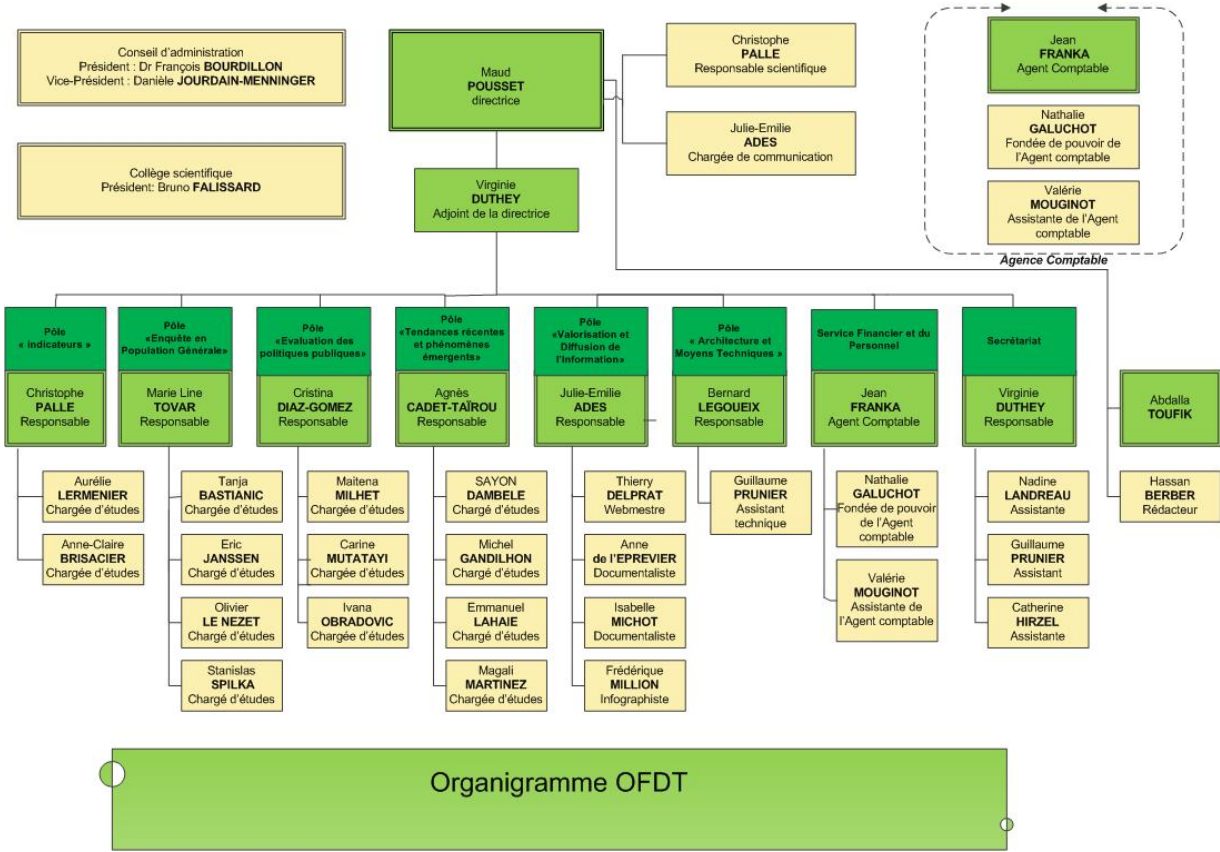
Conseil d'administration
Président : Dr François BOURDILLON
Vice-Président : Danièle JOURDAIN-MENNINGER

Collège scientifique
Président: Bruno FALISSARD

Maud
POUSSET
directrice

Christophe
PALLE
Responsable scientifique

Julie-Emilie
ADES
Chargée de communication

Jean
FRANKA
Agent Comptable

Nathalie
GALUCHOT
Fondée de pouvoir de l'Agent comptable

Valérie
MOUGINOT
Assistante de l'Agent comptable

Agence Comptable

Virginie
DUTHEY
Adjoint de la directrice

Pôle
« indicateurs »

Christophe
PALLE
Responsable

Aurélie
LERMENIER
Chargée d'études

Anne-Claire
BRISACIER
Chargée d'études

Pôle
«Enquête en Population Générale»

Marie Line
TOVAR
Responsable

Tanja
BASTIANIC
Chargée d'études

Eric
JANSSEN
Chargé d'études

Olivier
LE NEZET
Chargé d'études

Stanislas
SPILKA
Chargé d'études

Pôle
«Evaluation des politiques publiques»

Cristina
DIAZ-GOMEZ
Responsable

Maitena
MILHET
Chargée d'études

Carine
MUTATAYI
Chargée d'études

Ivana
OBRADOVIC
Chargée d'études

Pôle
«Tendances récentes et phénomènes émergents»

Agnès
CADET-TAÏROU
Responsable

SAYON
DAMBELE
Chargé d'études

Michel
GANDILHON
Chargé d'études

Emmanuel
LAHAIE
Chargé d'études

Magali
MARTINEZ
Chargée d'études

Pôle
«Valorisation et Diffusion de l'Information»

Julie-Emilie
ADES
Responsable

Thierry
DELPRAT
Webmestre

Anne
de l'EPREVIER
Documentaliste

Isabelle
MICHOT
Documentaliste

Frédérique
MILLION
Infographiste

Pôle
« Architecture et Moyens Techniques »

Bernard
LEGOUEIX
Responsable

Guillaume
PRUNIER
Assistant technique

Service Financier et du Personnel

Jean
FRANKA
Agent Comptable

Nathalie
GALUCHOT
Fondée de pouvoir de l'Agent comptable

Valérie
MOUGINOT
Assistante de l'Agent comptable

Secrétariat

Virginie
DUTHEY
Responsable

Nadine
LANDREAU
Assistante

Guillaume
PRUNIER
Assistant

Catherine
HIRZEL
Assistante

Abdalla
TOUFIK

Hassan
BERBER
Rédacteur

Organigramme OFDT